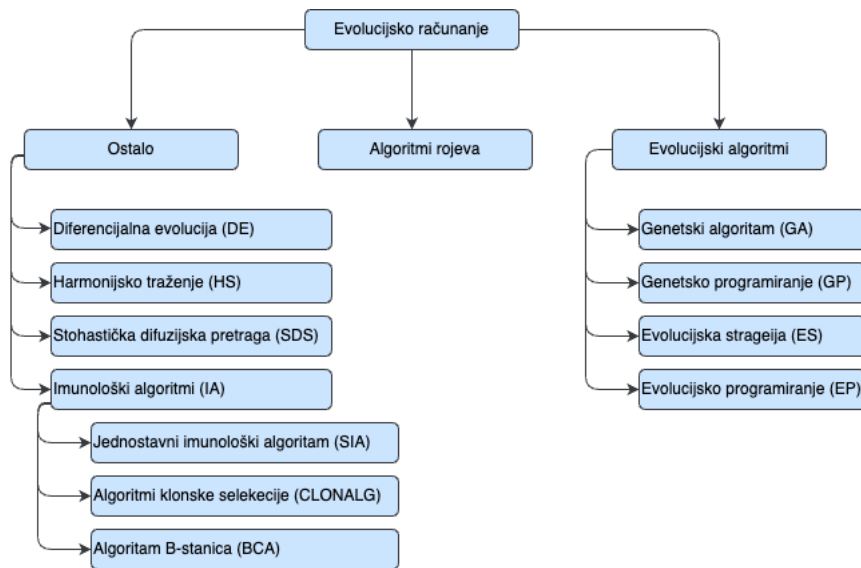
Evolucijsko računanje

Ostalo

Algoritmi rojeva

Evolucijski algoritmi

Diferencijalna evolucija (DE)

Harmonijsko traženje (HS)

Stohastička difuzijska pretraga (SDS)

Imunološki algoritmi (IA)

Jednostavni imunološki algoritam (SIA)

Algoritmi klonske selekecije (CLONALG)

Algoritam B-stanica (BCA)

Genetski algoritam (GA)

Genetsko programiranje (GP)

Evolucijska strageija (ES)

Evolucijsko programiranje (EP)